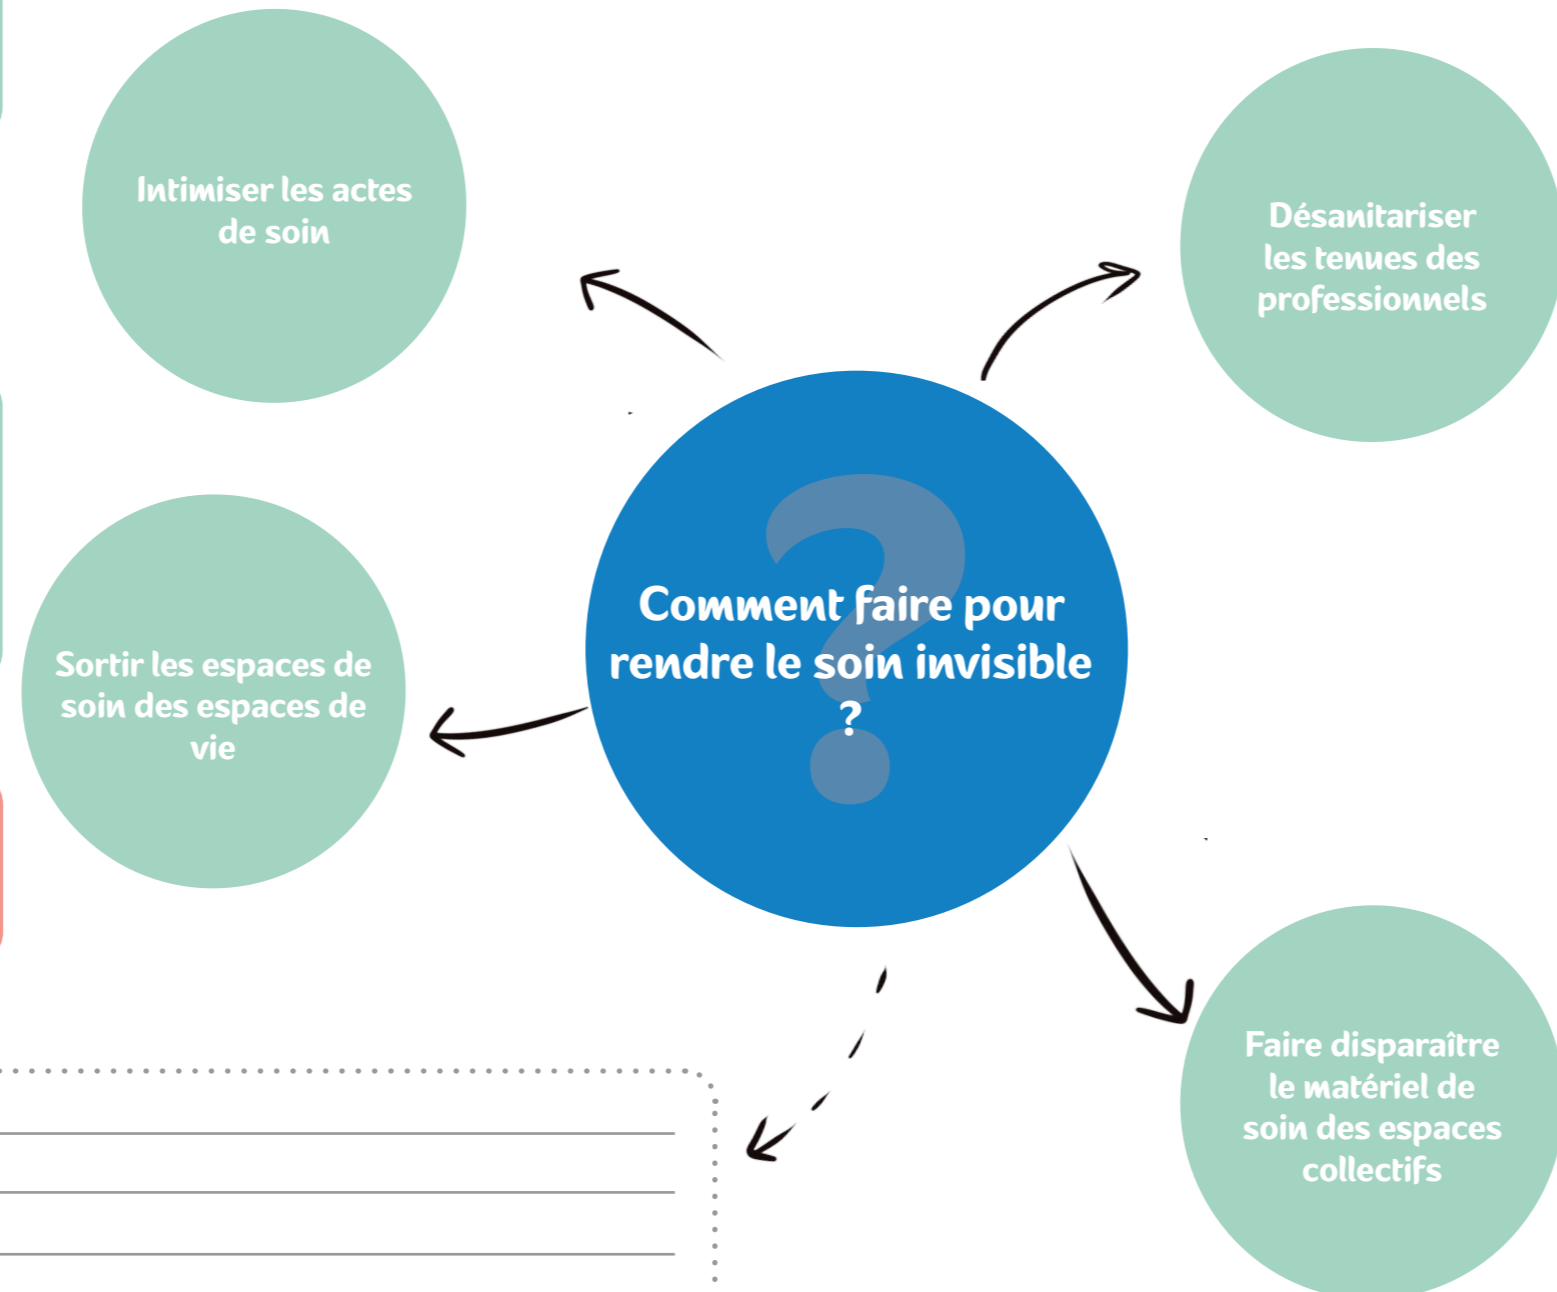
Intimiser les actes de soin

Désanitariser les tenues des professionnels

Sortir les espaces de soin des espaces de vie

Comment faire pour rendre le soin invisible ?

Faire disparaître le matériel de soin des espaces collectifs